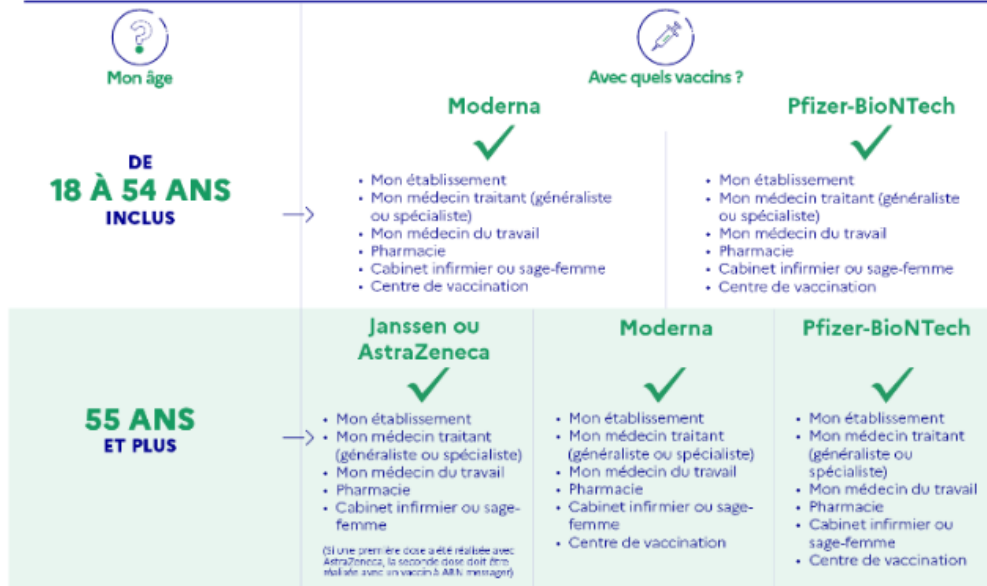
Mon âge

Avec quels vaccins ?

DE
18 À 54 ANS
INCLUS

Moderna

- Mon établissement
- Mon médecin traitant (généraliste ou spécialiste)
- Mon médecin du travail
- Pharmacie
- Cabinet infirmier ou sage-femme
- Centre de vaccination

Pfizer-BioNTech

- Mon établissement
- Mon médecin traitant (généraliste ou spécialiste)
- Mon médecin du travail
- Pharmacie
- Cabinet infirmier ou sage-femme
- Centre de vaccination

55 ANS
ET PLUS

Janssen ou AstraZeneca

- Mon établissement
- Mon médecin traitant (généraliste ou spécialiste)
- Mon médecin du travail
- Pharmacie
- Cabinet infirmier ou sage-femme

(Si une première dose a été réalisée avec AstraZeneca, la seconde dose doit être réalisée avec un vaccin à ARN messager)

Moderna

- Mon établissement
- Mon médecin traitant (généraliste ou spécialiste)
- Mon médecin du travail
- Pharmacie
- Cabinet infirmier ou sage-femme
- Centre de vaccination

Pfizer-BioNTech

- Mon établissement
- Mon médecin traitant (généraliste ou spécialiste)
- Mon médecin du travail
- Pharmacie
- Cabinet infirmier ou sage-femme
- Centre de vaccination